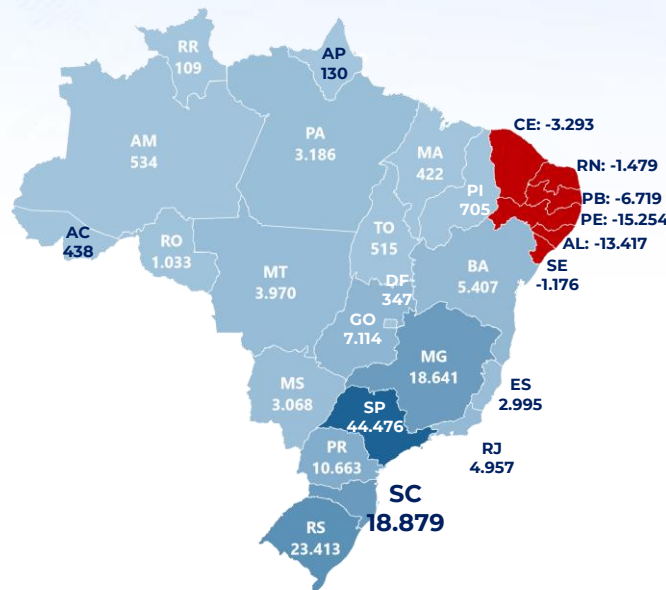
RR
109

AP
130

AM
534

PA
3.186

MA
422

CE: -3.293

RN: -1.479

PI
705

PB: -6.719

PE: -15.254

AL: -13.417

AC
438

RO
1.033

TO
515

SE
-1.176

MT
3.970

DF
347

BA
5.407

GO
7.114

MG
18.641

MS
3.068

ES
2.995

SP
44.476

PR
10.663

RJ
4.957

SC
18.879

RS
23.413